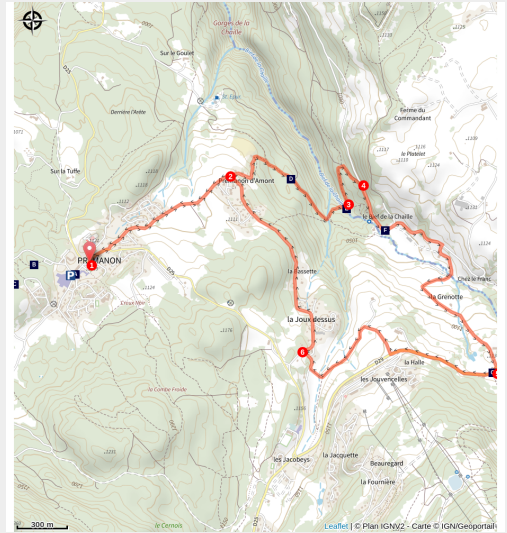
Gorges de la Chaille

Sur le Goulet

Dernière l'Arête

Sur la Tuffe

Ferme du Commandant

le Plabiet

Le Pont de la Chaille

Chez le Franc

la Grenotte

la Bassette

la Joux dessus

la Halle

les Jouvencelles

PREMANON

Creux Niac

la Combe Froide

les Jacobeys

la Jacquette

Beauregard

la Fournière

Le Cernois

D25

1

2

3

4

6

D

F

P

300 m

Leaflet | © Plan IGNV2 - Carte © IGN/Geoportail